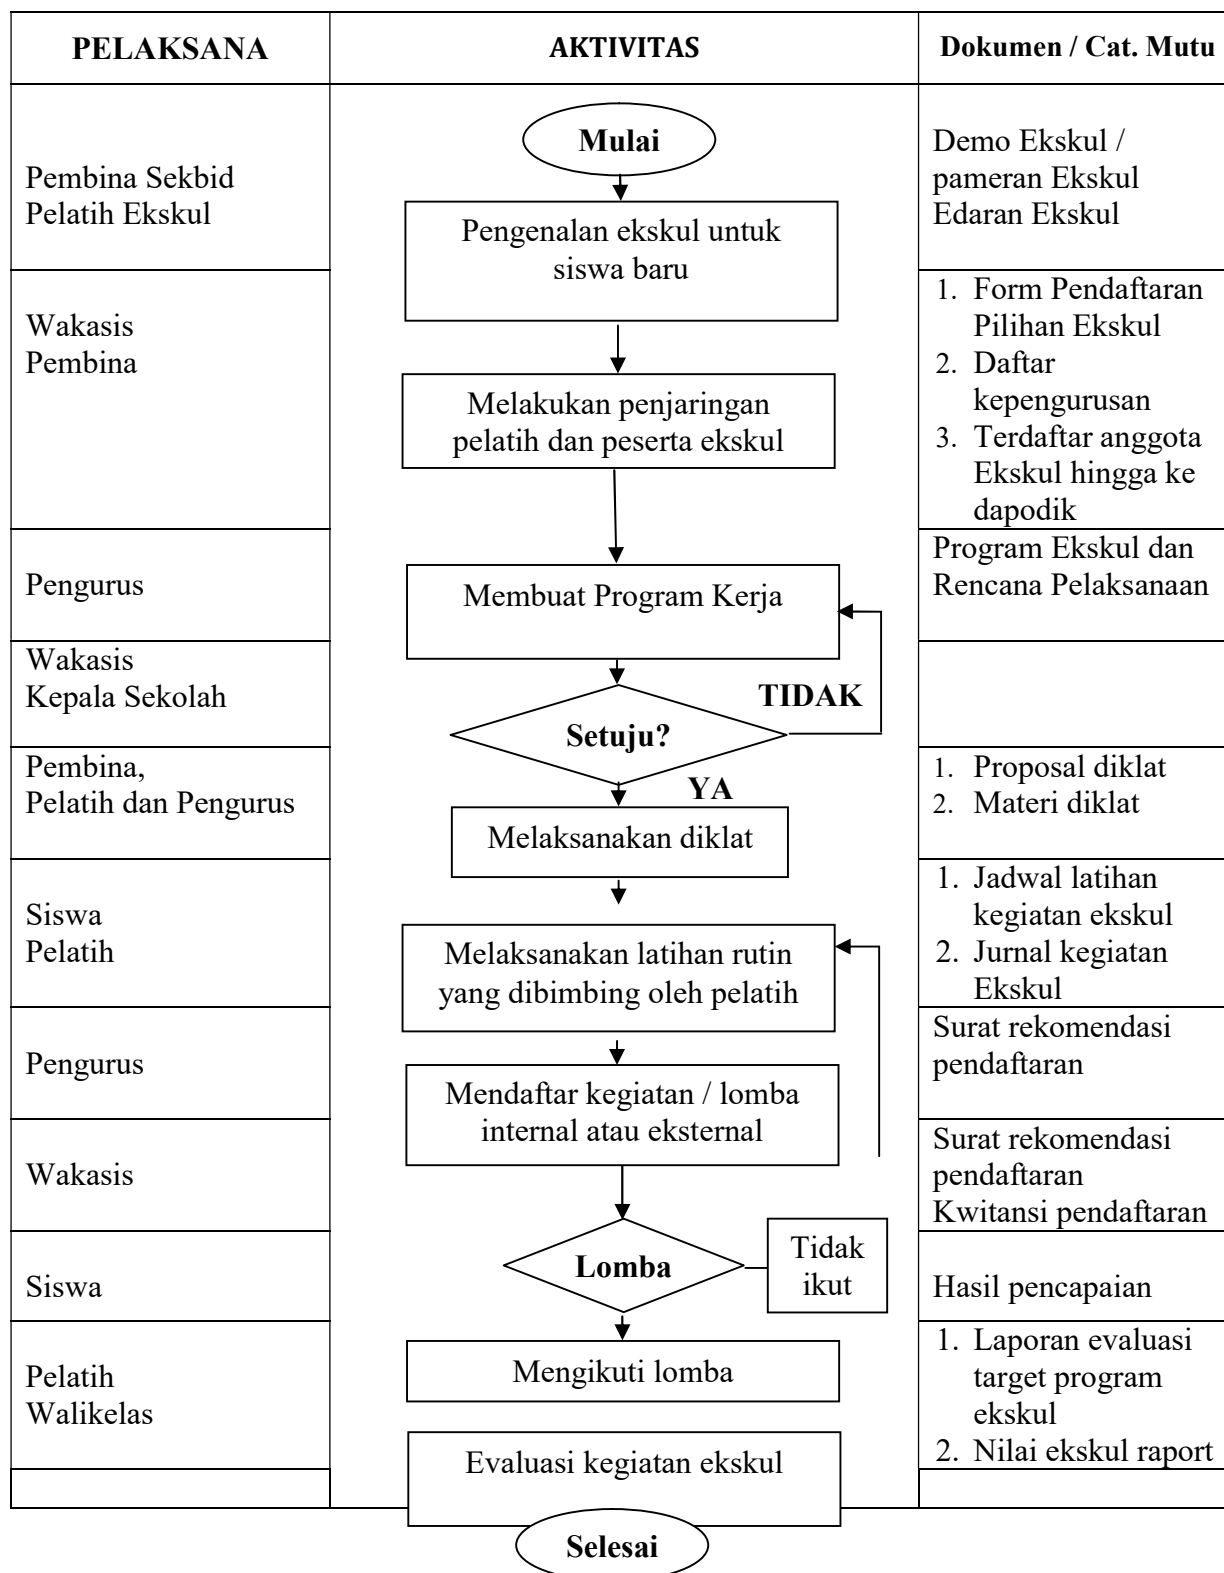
| PELAKSANA | AKTIVITAS | Dokumen / Cat. Mutu |
|---|---|---|
| Pembina Sekbid Pelatih Ekskul | Mulai<br>Pengenalan ekskul untuk siswa baru | Demo Ekskul / pameran Ekskul Edaran Ekskul |
| Wakasis Pembina | Melakukan penjaringan pelatih dan peserta ekskul | 1. Form Pendaftaran Pilihan Ekskul<br>2. Daftar kepengurusan<br>3. Terdaftar anggota Ekskul hingga ke dapodik |
| Pengurus | Membuat Program Kerja | Program Ekskul dan Rencana Pelaksanaan |
| Wakasis Kepala Sekolah | Setuju? TIDAK | |
| Pembina, Pelatih dan Pengurus | YA<br>Melaksanakan diklat | 1. Proposal diklat<br>2. Materi diklat |
| Siswa Pelatih | Melaksanakan latihan rutin yang dibimbing oleh pelatih | 1. Jadwal latihan kegiatan ekskul<br>2. Jurnal kegiatan Ekskul |
| Pengurus | Mendaftar kegiatan / lomba internal atau eksternal | Surat rekomendasi pendaftaran |
| Wakasis | | Surat rekomendasi pendaftaran Kwitansi pendaftaran |
| Siswa | Lomba<br>Tidak ikut | Hasil pencapaian |
| Pelatih Walikelas | Mengikuti lomba | 1. Laporan evaluasi target program ekskul<br>2. Nilai ekskul raport |
| | Evaluasi kegiatan ekskul<br>Selesai | |